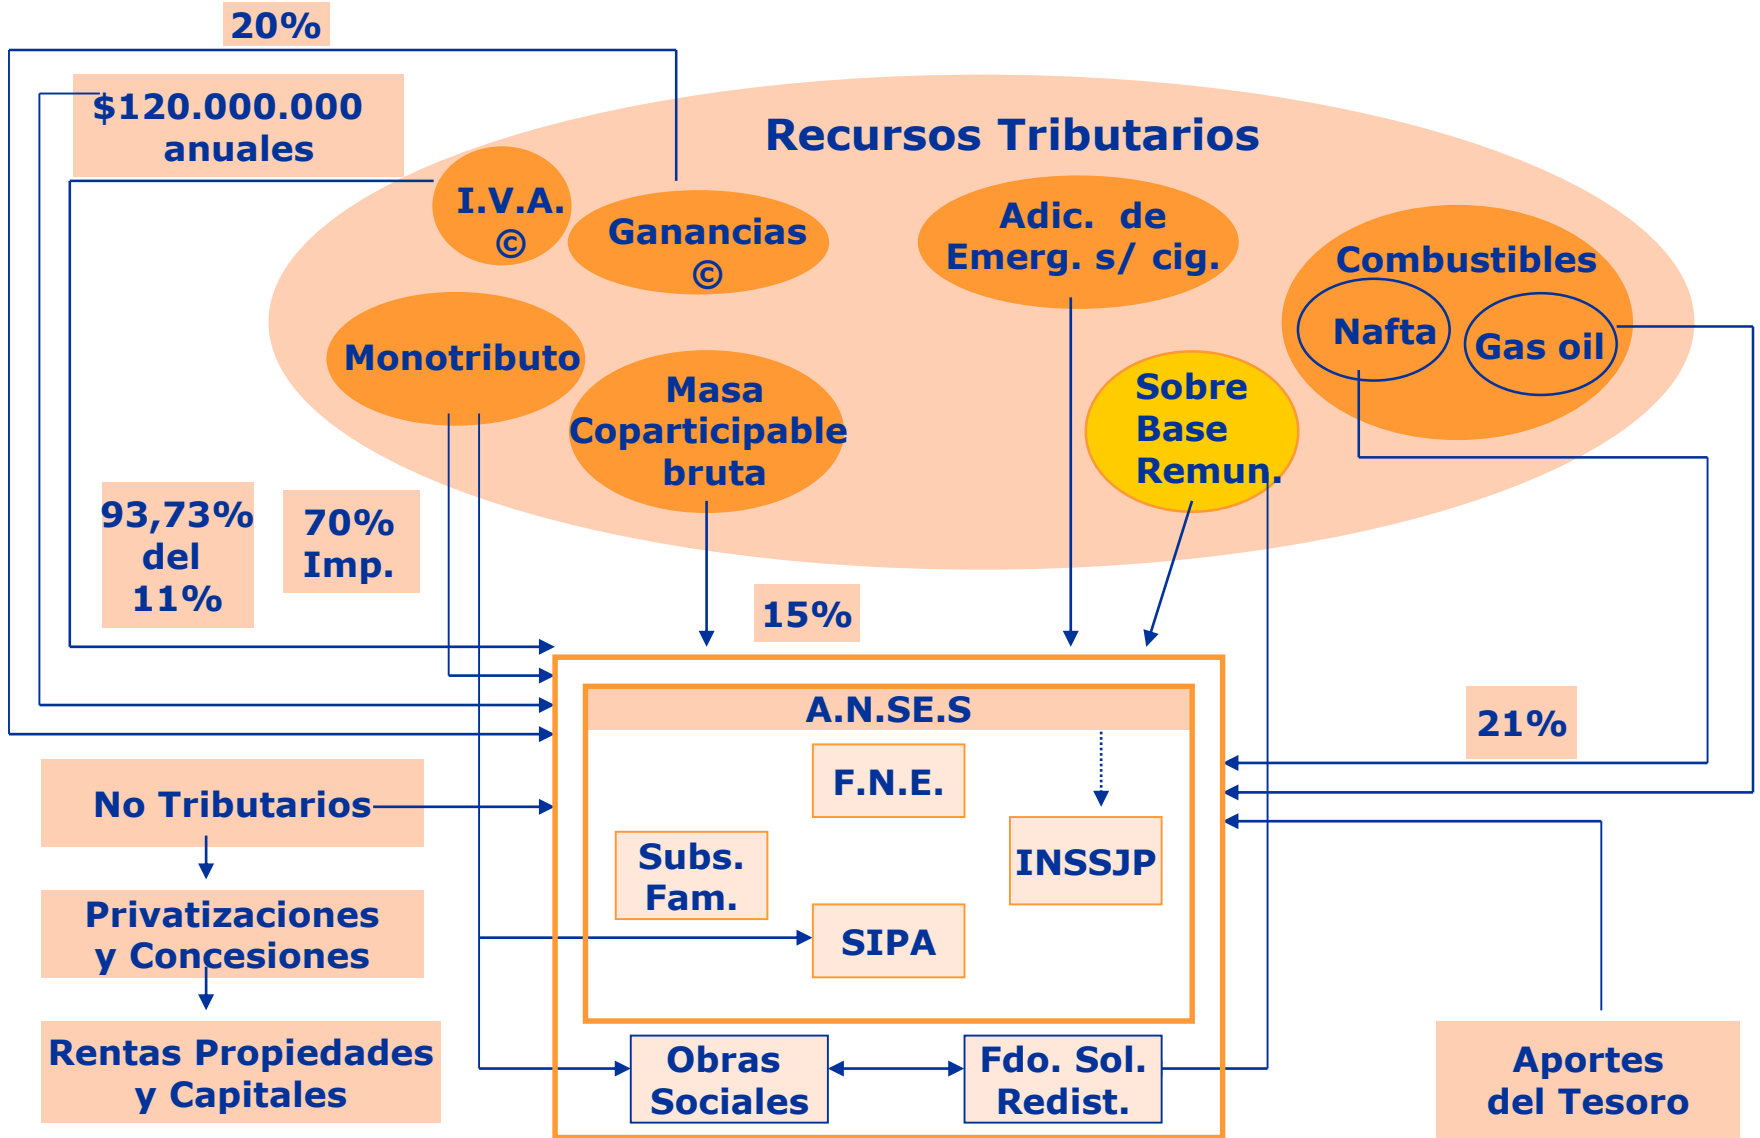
20%

$120.000.000 anuales

Recursos Tributarios

I.V.A. ©

Ganancias ©

Adic. de Emerg. s/ cig.

Combustibles

Nafta

Gas oil

Monotributo

Masa Coparticipable bruta

Sobre Base Remun.

93,73% del 11%

70% Imp.

15%

A.N.SE.S

F.N.E.

Subs. Fam.

INSSJP

SIPA

21%

No Tributarios

Privatizaciones y Concesiones

Rentas Propiedades y Capitales

Obras Sociales

Fdo. Sol. Redist.

Aportes del Tesoro